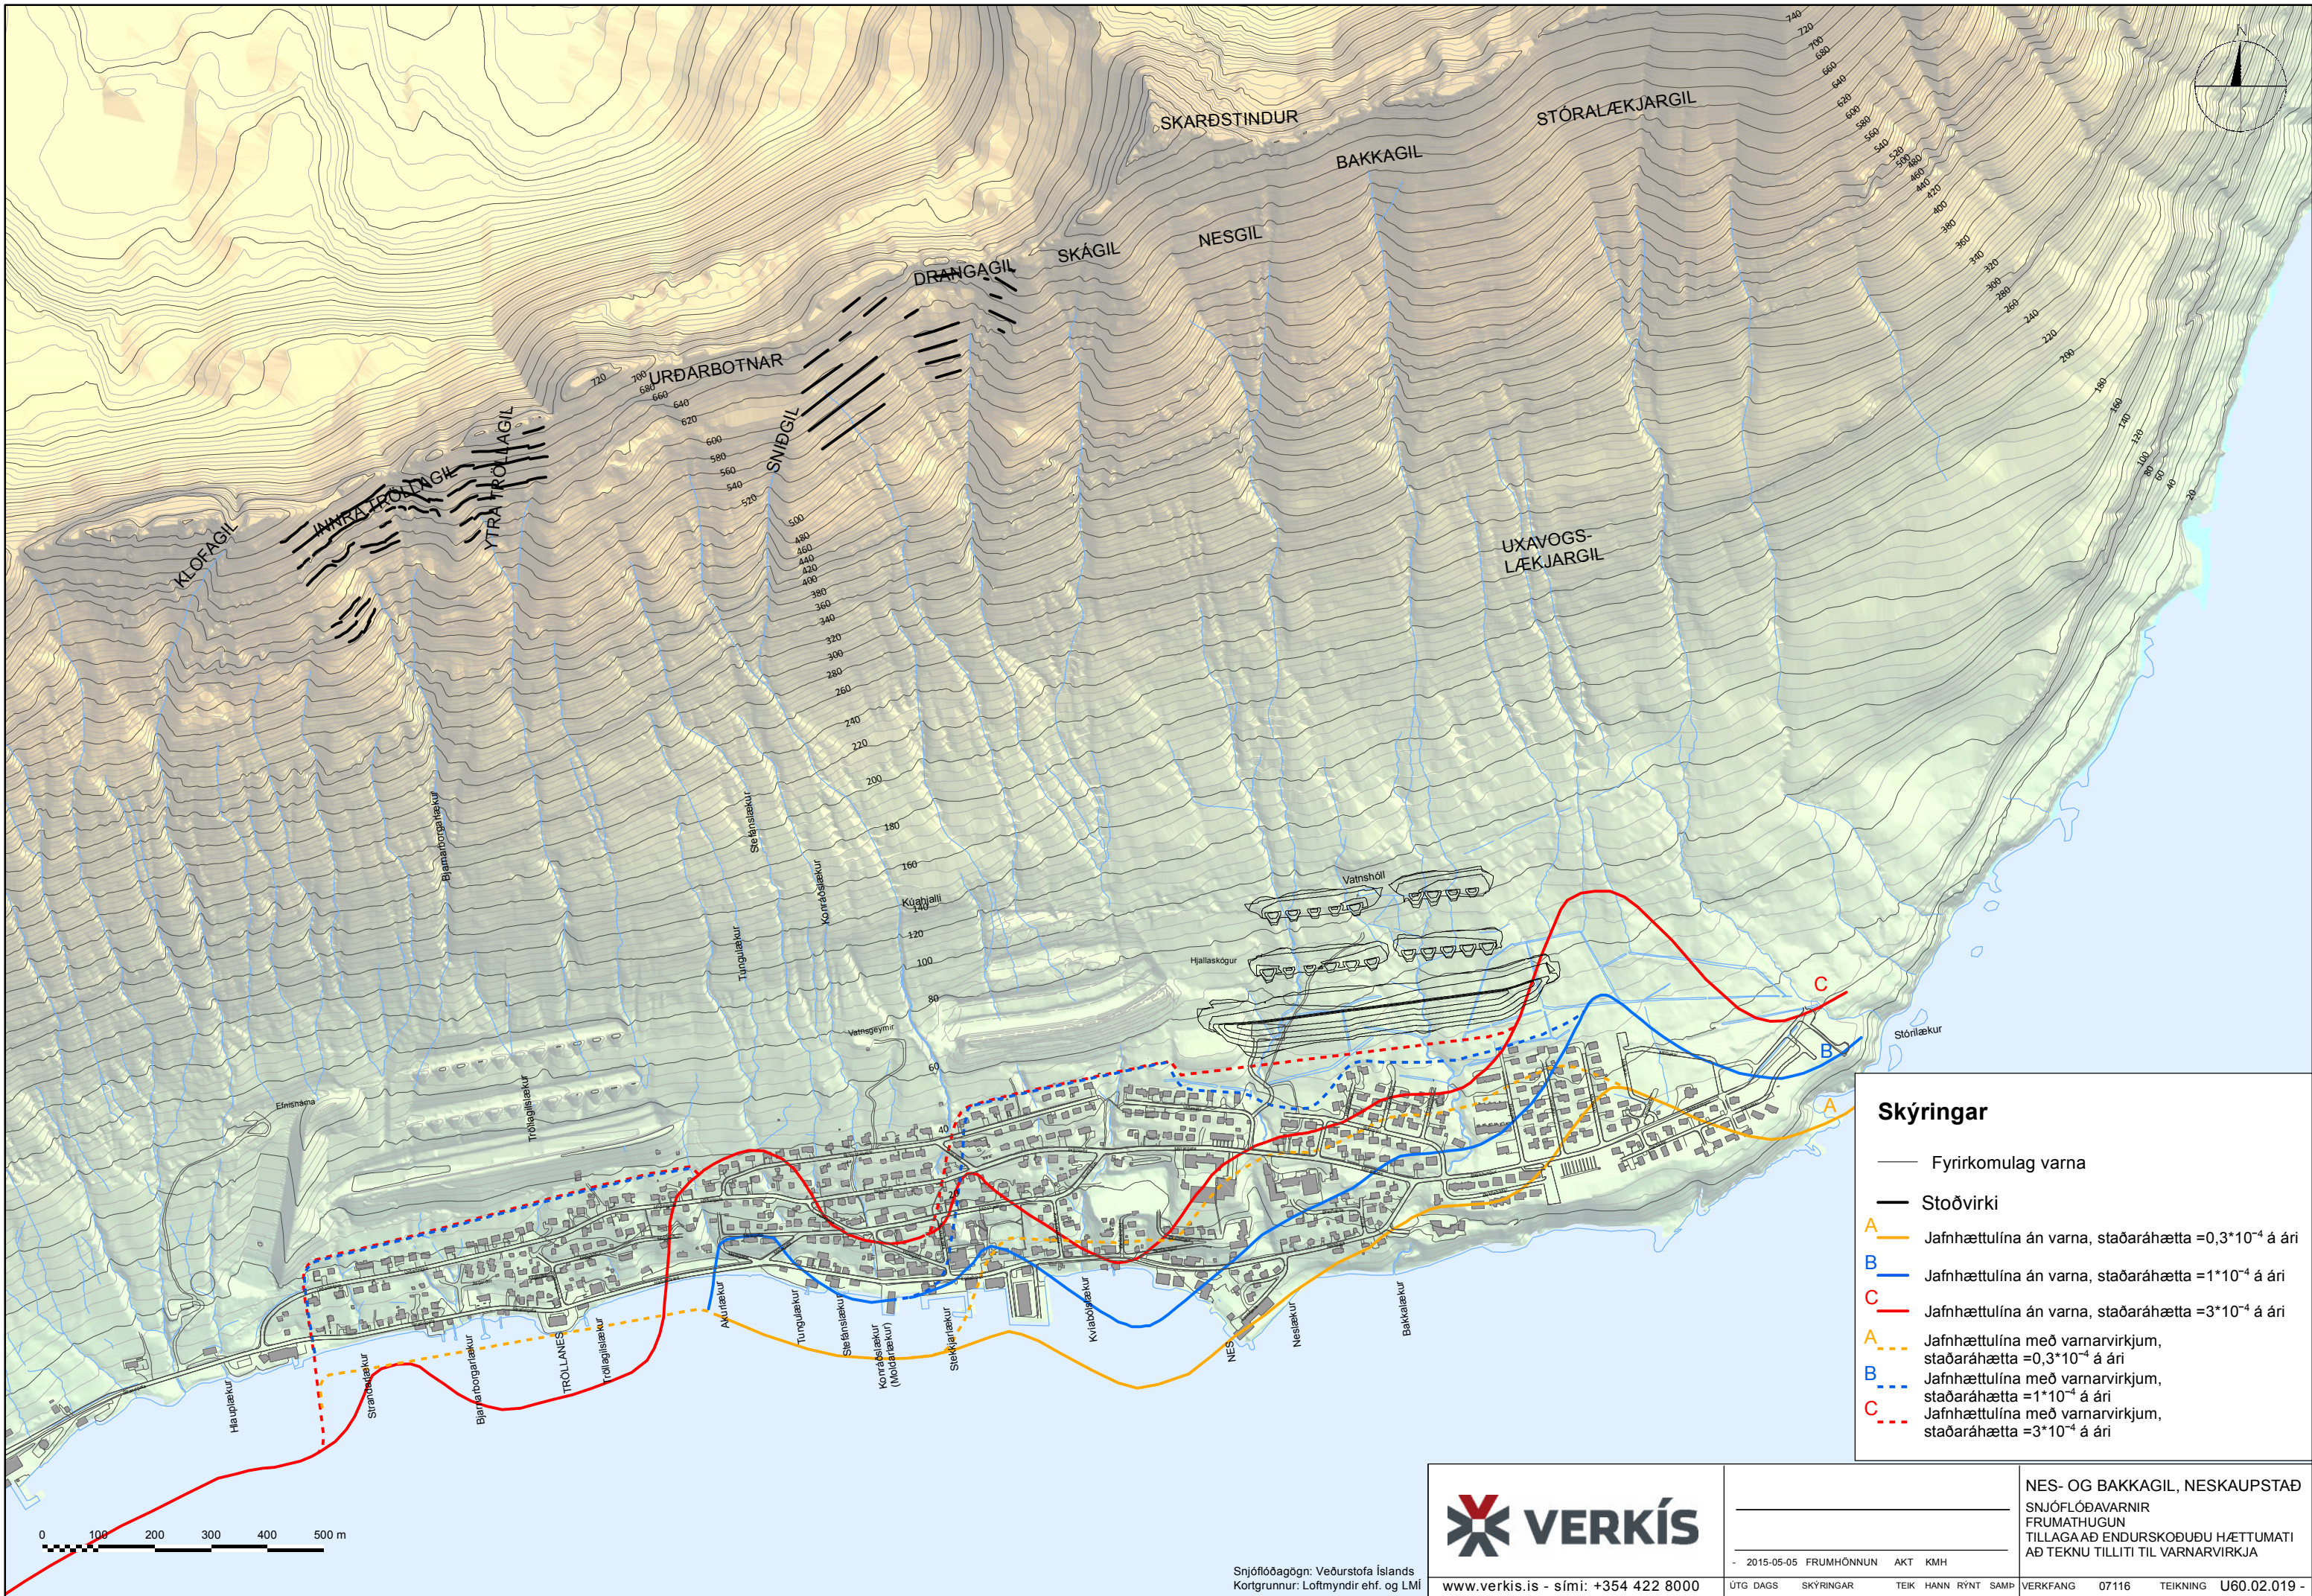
SKARÐSTINDUR
STÓRALÆKJARGIL
BAKKAGIL
NESGIL
SKÁGIL
DRANGAGIL
URÐARBOTNAR
SNIÐGIL
YTRA TRÖLLAGIL
INNRA TRÖLLAGIL
KLOFAGIL
UXAVOGS-LÆKJARGIL

720
700
680
660
640
620
600
580
560
540
520
500
480
460
440
420
400
380
360
340
320
300
280
260
240
220
200
180
160
140
120
100
80
60
40
20

Vatnshóll
Hjallaskógur
Urðarbotnar
Stórilækur
Elivarhóll

Haupalækur
Strandalækur
Bjarnarborgarlækur
TRÖLLANES
Tröllagilslækur
Akurlækur
Tungulækur
Stefánslækur
Konráðslækur (Mösbrúnalækur)
Steinkrólækur
Kvíabólslækur
NES
Neslækur
Bakkalækur

A
B
C

Skýringar

Fyrirkomulag varna

Stoðvirki

A Jafnhættulína án varna, staðaráhætta $=0{,}3*10^{-4}$ á ári

B Jafnhættulína án varna, staðaráhætta $=1*10^{-4}$ á ári

C Jafnhættulína án varna, staðaráhætta $=3*10^{-4}$ á ári

A Jafnhættulína með varnarvirkjum, staðaráhætta $=0{,}3*10^{-4}$ á ári

B Jafnhættulína með varnarvirkjum, staðaráhætta $=1*10^{-4}$ á ári

C Jafnhættulína með varnarvirkjum, staðaráhætta $=3*10^{-4}$ á ári

0 100 200 300 400 500 m

Snjóflóðagögn: Veðurstofa Íslands
Kortgrunnur: Loftmyndir ehf. og LMÍ

VERKÍS
www.verkis.is - sími: +354 422 8000

- 2015-05-05 FRUMHÖNNUN AKT KMH
ÚTG DAGS SKÝRINGAR TEIK HANN RÝNT SAMÞ

NES- OG BAKKAGIL, NESKAUPSTAÐ
SNJÓFLÓÐAVARNIR
FRUMATHUGUN
TILLAGA AÐ ENDURSKOÐUÐU HÆTTUMATI AÐ TEKNU TILLITI TIL VARNARVIRKJA
VERKNÚMER 07116 TEIKNING U60.02.019 -